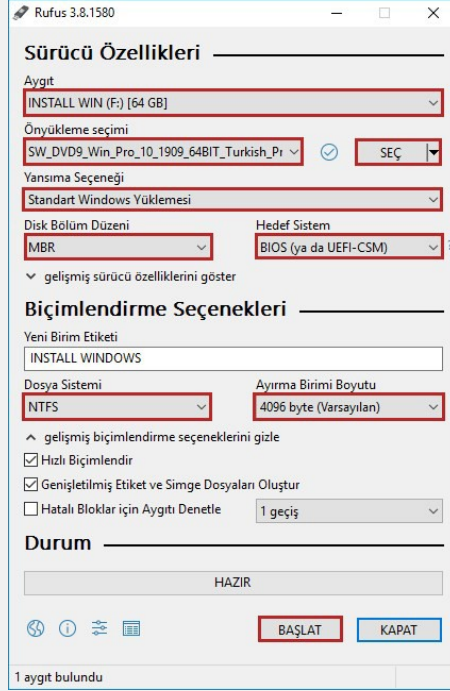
Rufus 3.8.1580

Sürücü Özellikleri

Aygıt
INSTALL WIN (F:) [64 GB]

Önyükleme seçimi
SW_DVD9_Win_Pro_10_1909_64BIT_Turkish_Pr
SEÇ

Yansıma Seçeneği
Standart Windows Yüklemesi

Disk Bölüm Düzeni
MBR

Hedef Sistem
BIOS (ya da UEFI-CSM)

gelişmiş sürücü özelliklerini göster

Biçimlendirme Seçenekleri

Yeni Birim Etiketi
INSTALL WINDOWS

Dosya Sistemi
NTFS

Ayırma Birimi Boyutu
4096 byte (Varsayılan)

gelişmiş biçimlendirme seçeneklerini gizle

Hızlı Biçimlendir
Genişletilmiş Etiket ve Simge Dosyaları Oluştur
Hatalı Bloklar için Aygıtı Denetle
1 geçiş

Durum

HAZIR

BAŞLAT
KAPAT

1 aygıt bulundu